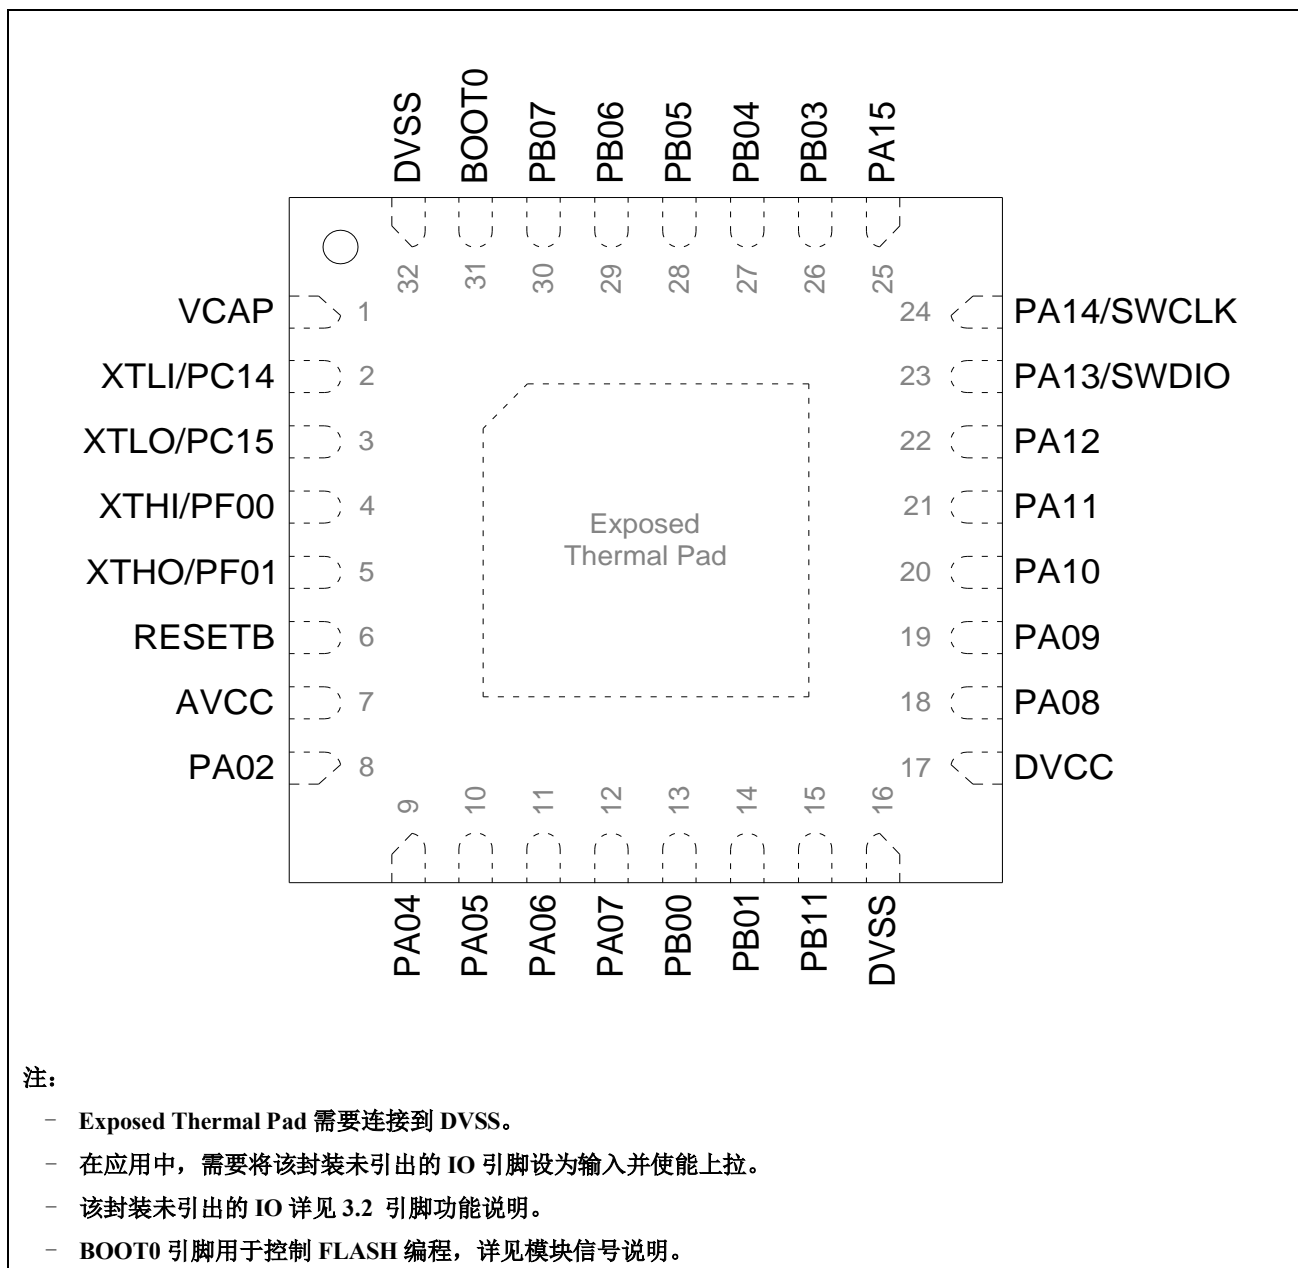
DVSS BOOT0 PB07 PB06 PB05 PB04 PB03 PA15

32 31 30 29 28 27 26 25

VCAP 1
XTLI/PC14 2
XTLO/PC15 3
XTHI/PF00 4
XTHO/PF01 5
RESETB 6
AVCC 7
PA02 8

24 PA14/SWCLK
23 PA13/SWDIO
22 PA12
21 PA11
20 PA10
19 PA09
18 PA08
17 DVCC

Exposed Thermal Pad

9 10 11 12 13 14 15 16

PA04 PA05 PA06 PA07 PB00 PB01 PB11 DVSS

注：

- Exposed Thermal Pad 需要连接到 DVSS。
- 在应用中，需要将该封装未引出的 IO 引脚设为输入并使能上拉。
- 该封装未引出的 IO 详见 3.2 引脚功能说明。
- BOOT0 引脚用于控制 FLASH 编程，详见模块信号说明。